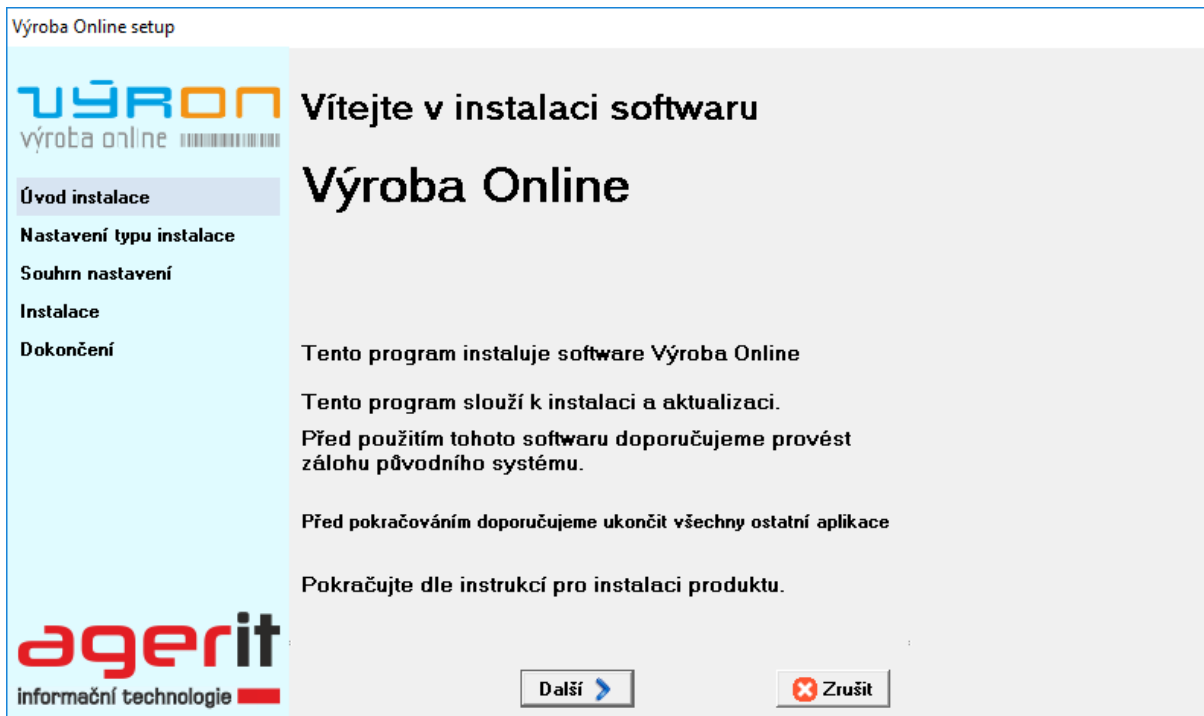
Výroba Online setup

VÝRON
výroba online

Úvod instalace
Nastavení typu instalace
Souhrn nastavení
Instalace
Dokončení

agerit
informační technologie

Vítejte v instalaci softwaru

Výroba Online

Tento program instaluje software Výroba Online

Tento program slouží k instalaci a aktualizaci.

Před použitím tohoto softwaru doporučujeme provést zálohu původního systému.

Před pokračováním doporučujeme ukončit všechny ostatní aplikace

Pokračujte dle instrukcí pro instalaci produktu.

Další

Zrušit